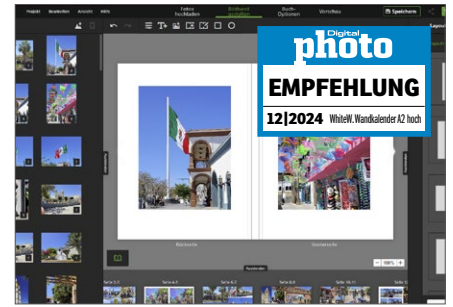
Projekt Bearbeiten Ansicht Hilfe

Fotos hochladen

Bildband gestalten

Buch-Optionen

Vorschau

Speichern

Digital photo

EMPFEHLUNG

12|2024 WhiteW. Wandkalender A2 hoch

Rückseite

Vorderseite

100%

Seite 0-1

Seite 2-3

Seite 4-5

Seite 6-7

Seite 8-9

Seite 10-11

Seite 12-13